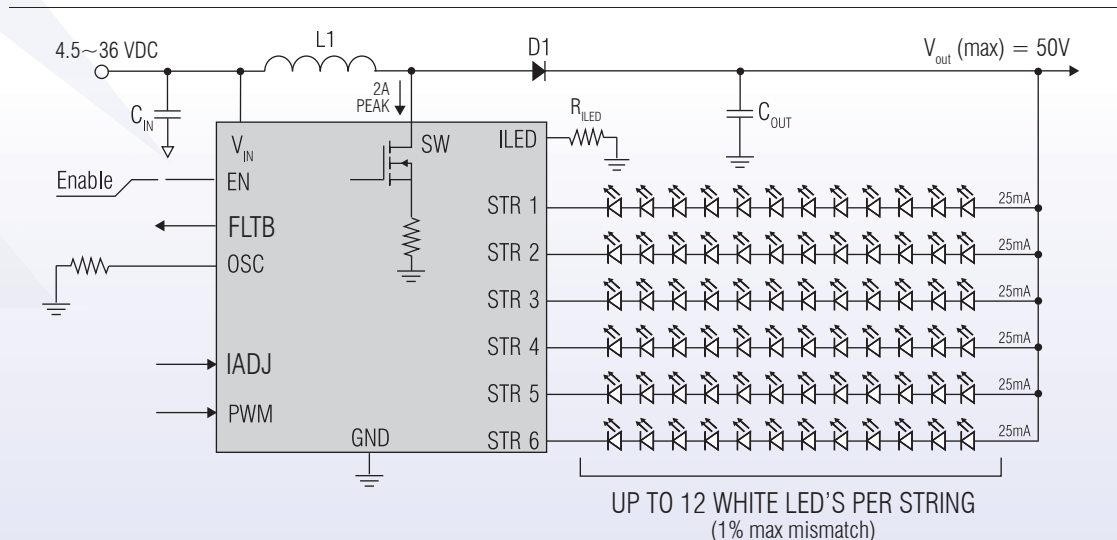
4.5~36 VDC

L1

D1

$V_{out}$ (max) = 50V

2A PEAK

$C_{IN}$

$R_{ILED}$

$C_{OUT}$

$V_{IN}$

SW

ILED

Enable

EN

STR 1

25mA

FLTB

STR 2

25mA

OSC

STR 3

25mA

STR 4

25mA

IADJ

STR 5

25mA

PWM

GND

STR 6

25mA

UP TO 12 WHITE LED'S PER STRING
(1% max mismatch)